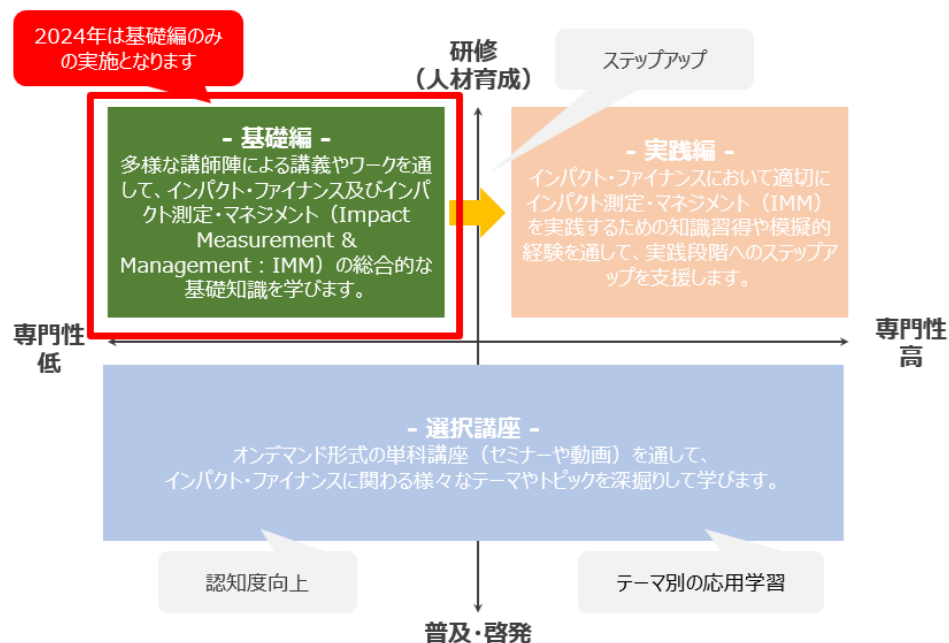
2024年は基礎編のみの実施となります

研修
（人材育成）

ステップアップ

- 基礎編 -
多様な講師陣による講義やワークを通して、インパクト・ファイナンス及びインパクト測定・マネジメント（Impact Measurement & Management：IMM）の総合的な基礎知識を学びます。

- 実践編 -
インパクト・ファイナンスにおいて適切にインパクト測定・マネジメント（IMM）を実践するための知識習得や模擬的経験を通して、実践段階へのステップアップを支援します。

専門性
低

専門性
高

- 選択講座 -
オンデマンド形式の単科講座（セミナーや動画）を通して、インパクト・ファイナンスに関わる様々なテーマやトピックを深掘りして学びます。

認知度向上

テーマ別の応用学習

普及・啓発